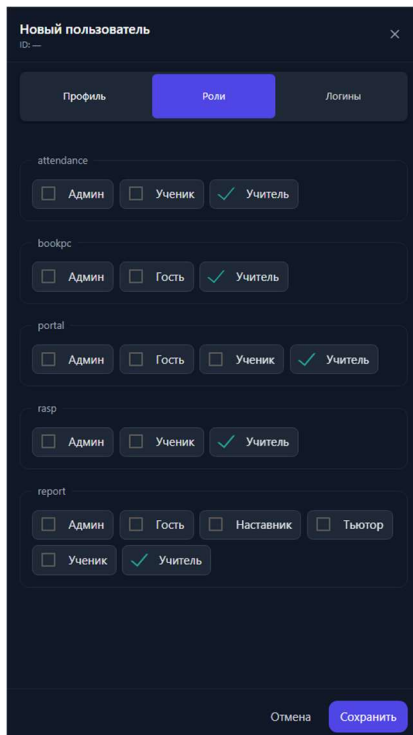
Новый пользователь
ID: —

×

Профиль
Роли
Логины

attendance
Админ
Ученик
Учитель

bookpc
Админ
Гость
Учитель

portal
Админ
Гость
Ученик
Учитель

rasp
Админ
Ученик
Учитель

report
Админ
Гость
Наставник
Тьютор
Ученик
Учитель

Отмена
Сохранить